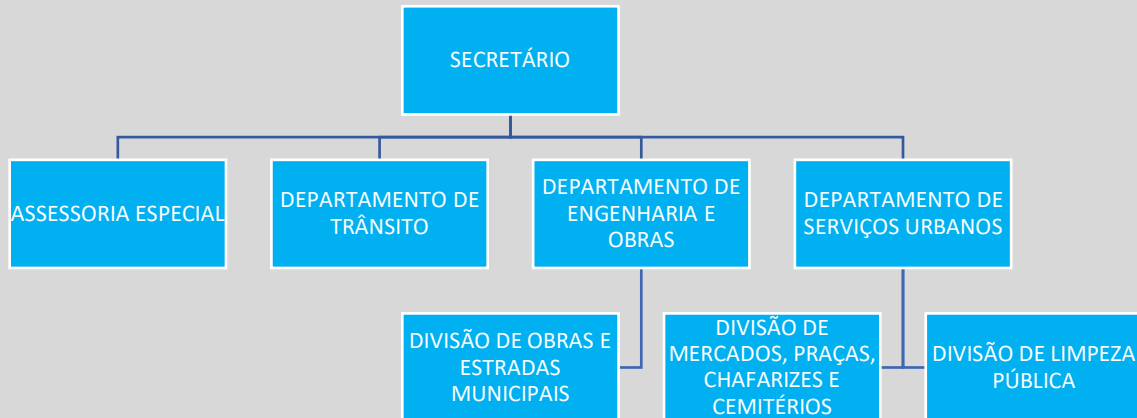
SECRETÁRIO

ASSESSORIA ESPECIAL

DEPARTAMENTO DE TRÂNSITO

DEPARTAMENTO DE ENGENHARIA E OBRAS

DEPARTAMENTO DE SERVIÇOS URBANOS

DIVISÃO DE OBRAS E ESTRADAS MUNICIPAIS

DIVISÃO DE MERCADOS, PRAÇAS, CHAFARIZES E CEMITÉRIOS

DIVISÃO DE LIMPEZA PÚBLICA